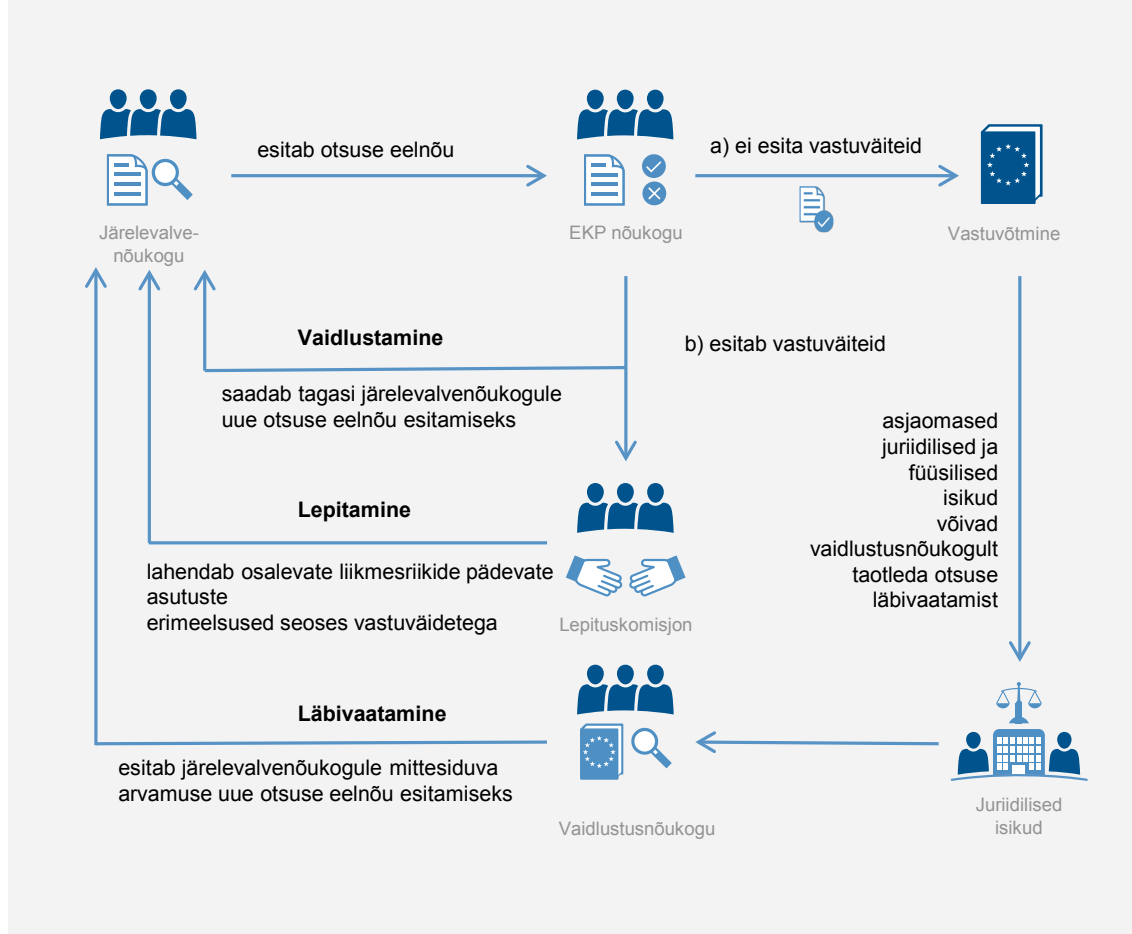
Järelevalvenõukogu

esitab otsuse eelnõu

EKP nõukogu

a) ei esita vastuväiteid

Vastuvõtmine

Vaidlustamine

saadab tagasi järelevalvenõukogule uue otsuse eelnõu esitamiseks

b) esitab vastuväiteid

asjaomased juriidilised ja füüsilised isikud võivad vaidlustusnõukogult taotleda otsuse läbivaatamist

Lepitamine

lahendab osalevate liikmesriikide pädevate asutuste
erimeelsused seoses vastuväidetega

Lepituskomisjon

Läbivaatamine

esitab järelevalvenõukogule mittesiduva arvamuse uue otsuse eelnõu esitamiseks

Vaidlustusnõukogu

Juriidilised isikud